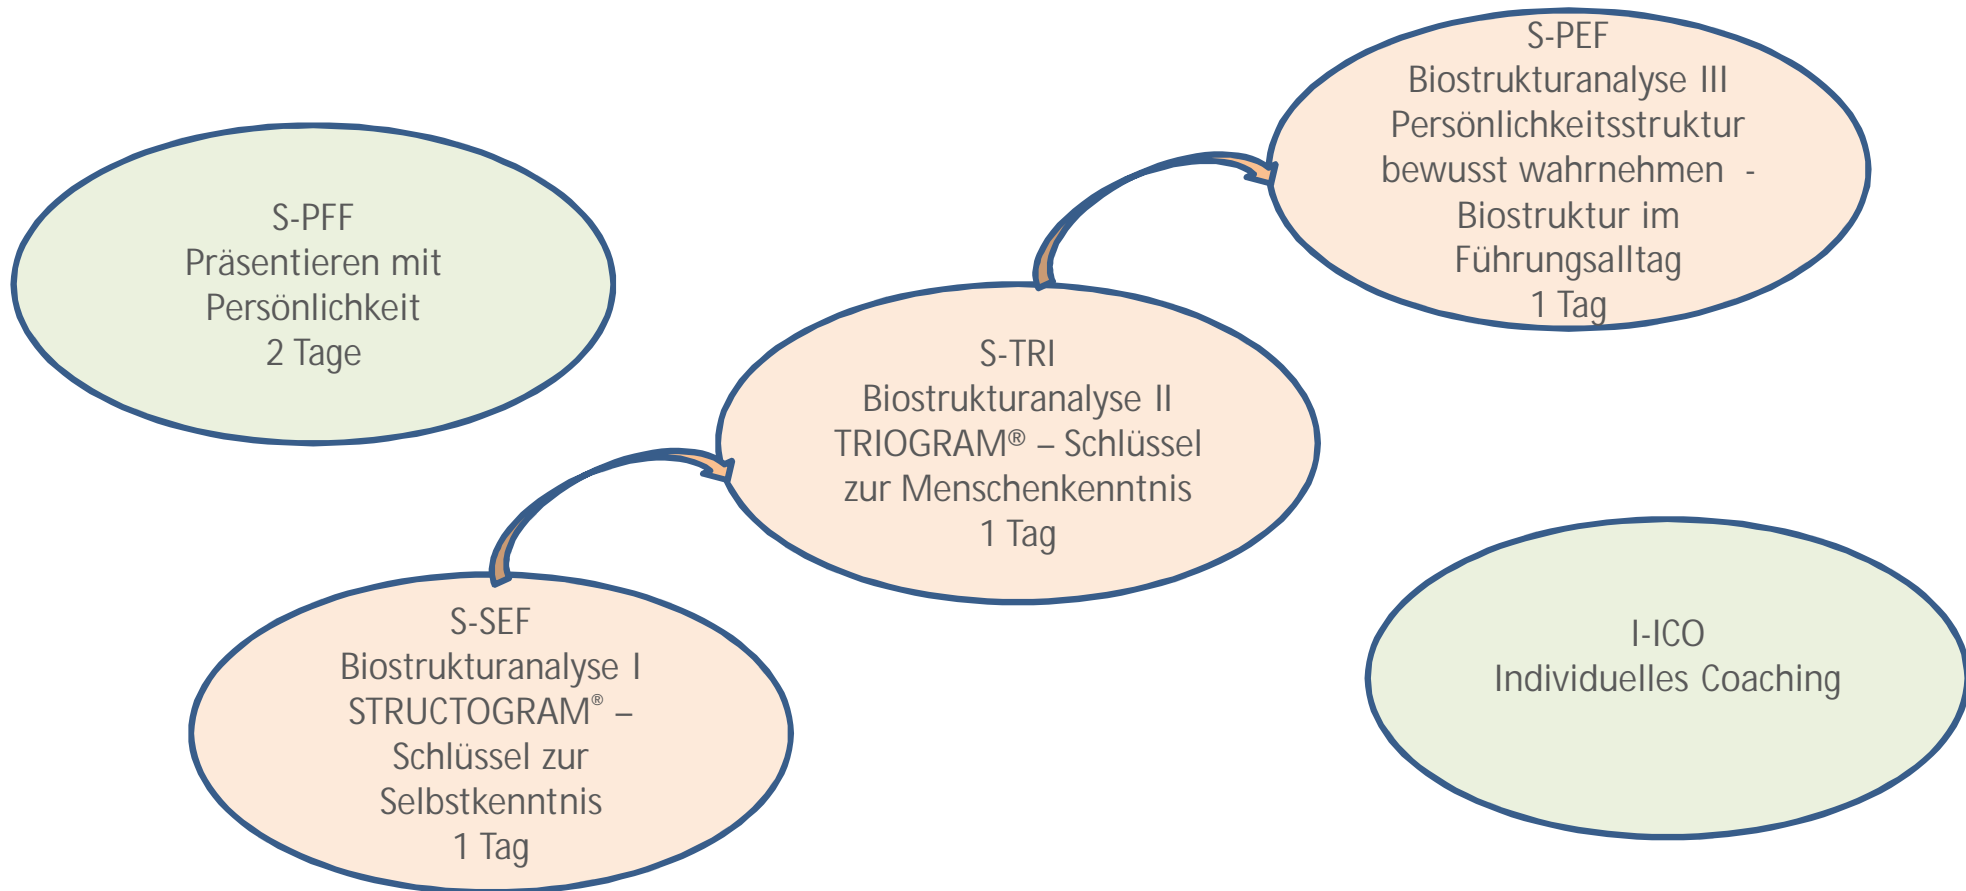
S-PEF
Biostrukturanalyse III
Persönlichkeitsstruktur bewusst wahrnehmen -
Biostruktur im Führungsalltag
1 Tag

S-PFF
Präsentieren mit Persönlichkeit
2 Tage

S-TRI
Biostrukturanalyse II
TRIOGRAM® – Schlüssel zur Menschenkenntnis
1 Tag

S-SEF
Biostrukturanalyse I
STRUCTOGRAM® – Schlüssel zur Selbstkenntnis
1 Tag

I-ICO
Individuelles Coaching